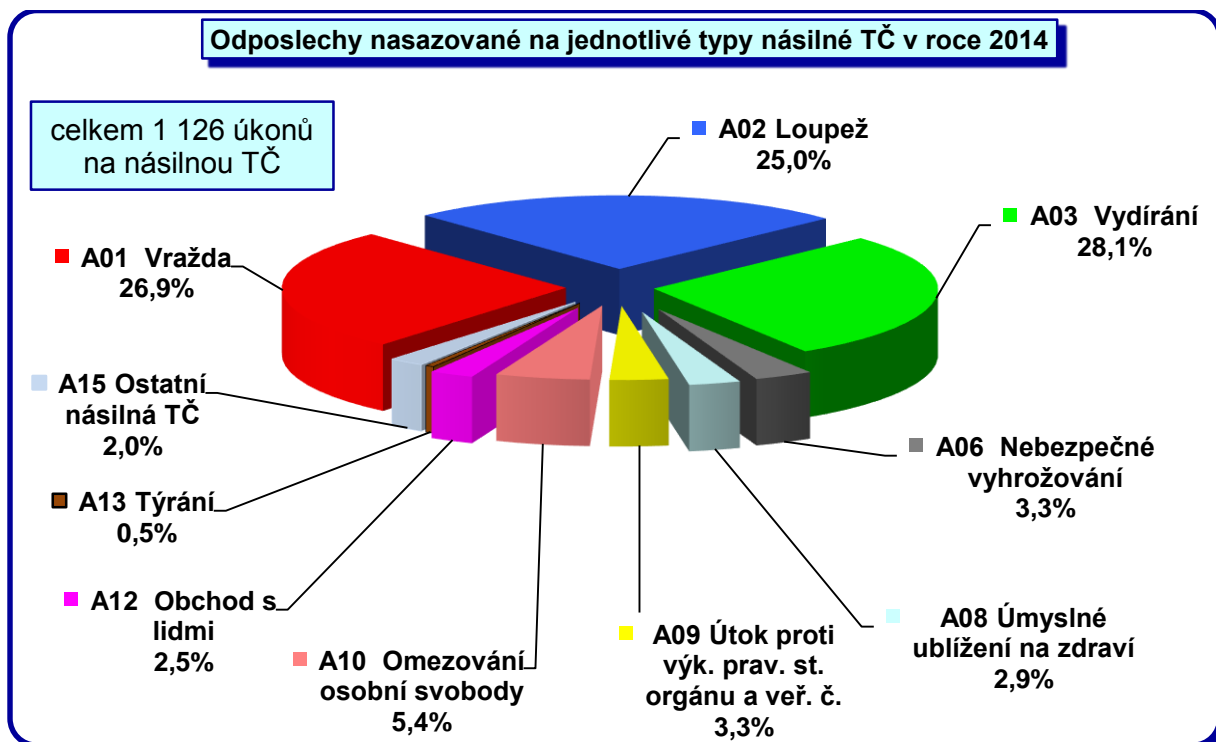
Odposlechy nasazované na jednotlivé typy násilné TČ v roce 2014

celkem 1 126 úkonů na násilnou TČ

A02 Loupež
25,0%

A03 Vydírání
28,1%

A01 Vražda
26,9%

A15 Ostatní násilná TČ
2,0%

A06 Nebezpečné vyhrožování
3,3%

A13 Týrání
0,5%

A12 Obchod s lidmi
2,5%

A08 Úmyslné ublížení na zdraví
2,9%

A09 Útok proti výk. prav. st. orgánu a veř. č.
3,3%

A10 Omezování osobní svobody
5,4%